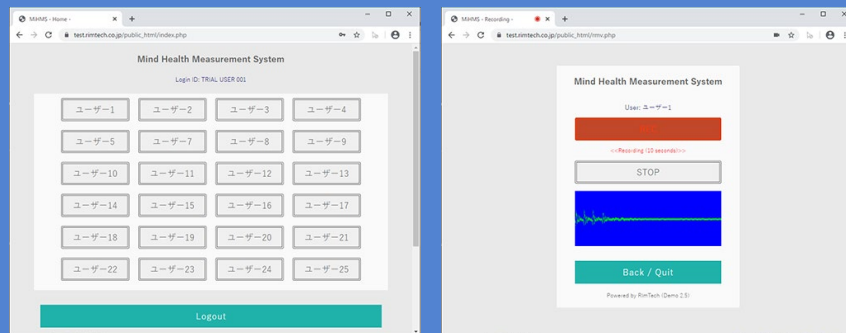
MiHMS - Home -
test.nimtech.co.jp/public_html/index.php

Mind Health Measurement System

Login ID: TRIAL USER 001

| ユーザー1 | ユーザー2 | ユーザー3 | ユーザー4 |
|---|---|---|---|
| ユーザー5 | ユーザー7 | ユーザー8 | ユーザー9 |
| ユーザー10 | ユーザー11 | ユーザー12 | ユーザー13 |
| ユーザー14 | ユーザー15 | ユーザー16 | ユーザー17 |
| ユーザー18 | ユーザー19 | ユーザー20 | ユーザー21 |
| ユーザー22 | ユーザー23 | ユーザー24 | ユーザー25 |

Logout

MiHMS - Recording -
test.nimtech.co.jp/public_html/mv.php

Mind Health Measurement System

User: ユーザー1

<<Recording (10 seconds)>>

STOP

Back / Quit

Powered by NimTech (Demo 2.5)